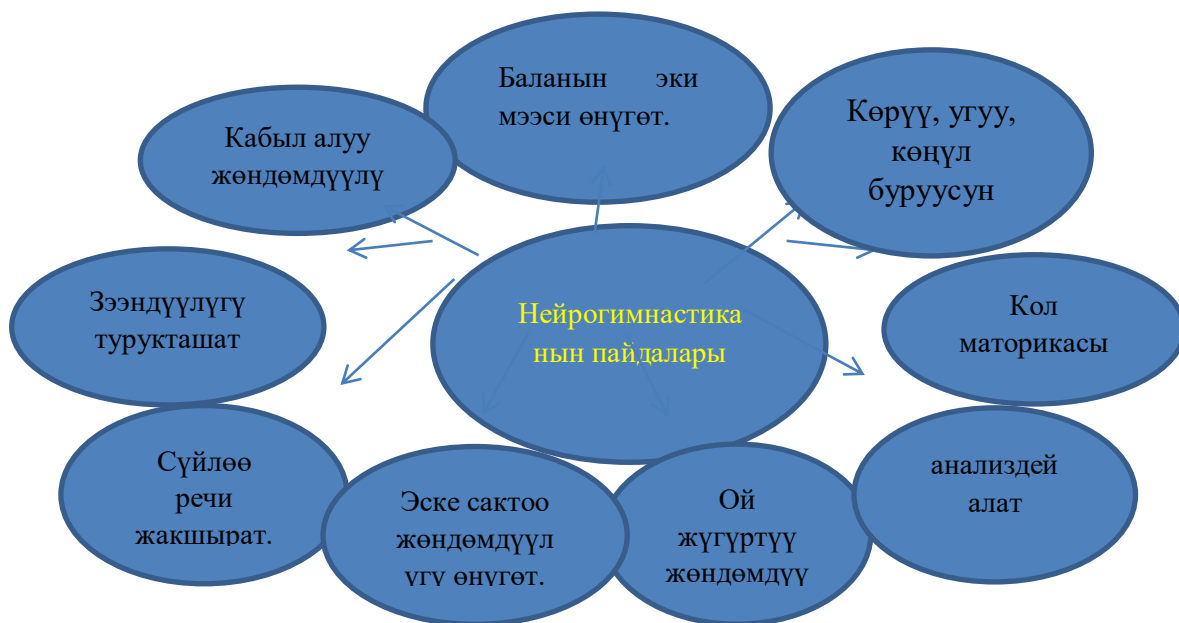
Баланын эки мээси өнүгөт.

Кабыл алуу жөндөмдүүлү

Көрүү, угуу, көңүл буруусун

Зээндүүлүгү турукташат

Нейрогимнастика нын пайдалары

Кол маторикасы

Сүйлөө речи жакшырат.

Эске сактоо жөндөмдүүл үгү өнүгөт.

Ой жүгүртүү жөндөмдүү

анализдей алат